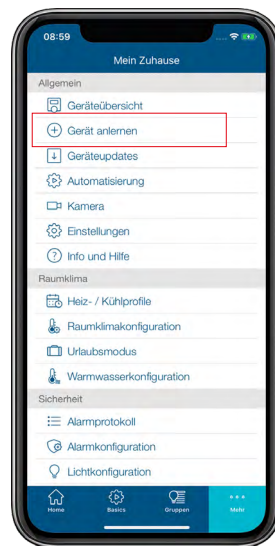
08:59

Mein Zuhause

Allgemein

Geräteübersicht

Gerät anlernen

Geräteupdates

Automatisierung

Kamera

Einstellungen

Info und Hilfe

Raumklima

Heiz- / Kühlprofile

Raumklimakonfiguration

Urlaubsmodus

Warmwasserkonfiguration

Sicherheit

Alarmprotokoll

Alarmkonfiguration

Lichtkonfiguration

Home

Basics

Gruppen

Mehr